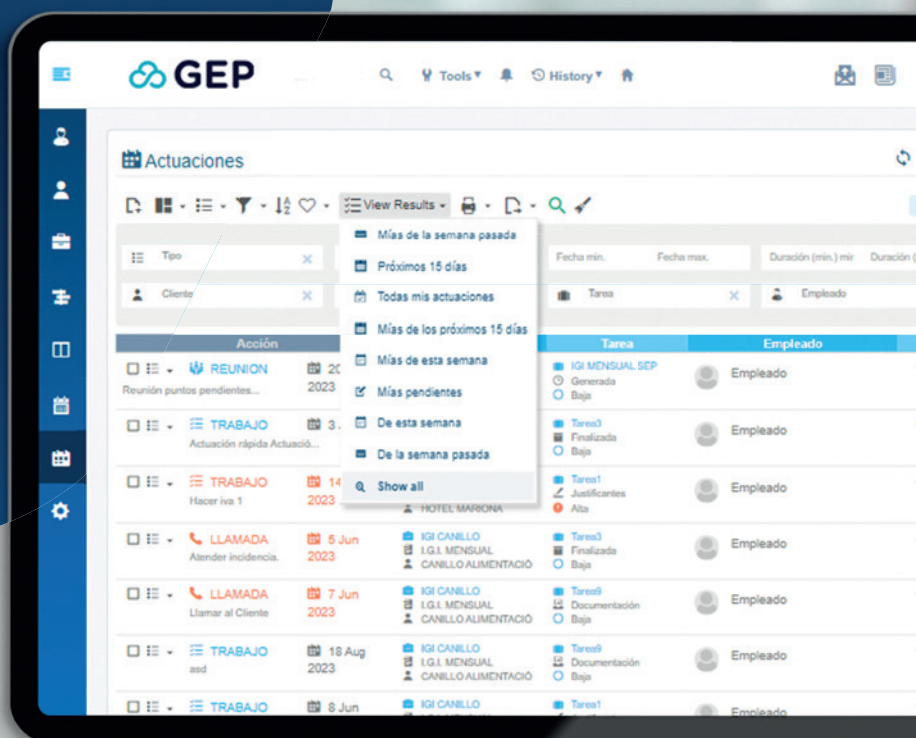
GEP

Tools ▾ History ▾

Actuaciones

View Results ▾

Mías de la semana pasada
Próximos 15 días
Todas mis actuaciones
Mías de los próximos 15 días
Mías de esta semana
Mías pendientes
De esta semana
De la semana pasada
Show all

Tipo
Cliente
Fecha min.
Fecha max.
Duración (min.) mir
Duración
Tarea
Empleado

| Acción | | | Tarea | Empleado |
|---|---|---|---|---|
| REUNION Reunión puntos pendientes... | 20 2023 | | IGI MENSUAL SEP Generada Baja | Empleado |
| TRABAJO Actuación rápida Actuació... | 3 . | | Tarea3 Finalizada Baja | Empleado |
| TRABAJO Hacer iva 1 | 14 2023 | HOTEL MARIONA | Tarea1 Justificantes Alta | Empleado |
| LLAMADA Atender incidencia. | 5 Jun 2023 | IGI CANILLO I.G.I. MENSUAL CANILLO ALIMENTACIÓ | Tarea3 Finalizada Baja | Empleado |
| LLAMADA Llamar al Cliente | 7 Jun 2023 | IGI CANILLO I.G.I. MENSUAL CANILLO ALIMENTACIÓ | Tarea9 Documentación Baja | Empleado |
| TRABAJO asd | 18 Aug 2023 | IGI CANILLO I.G.I. MENSUAL CANILLO ALIMENTACIÓ | Tarea9 Documentación Baja | Empleado |
| TRABAJO | 8 Jun | IGI CANILLO | Tarea1 | Empleado |